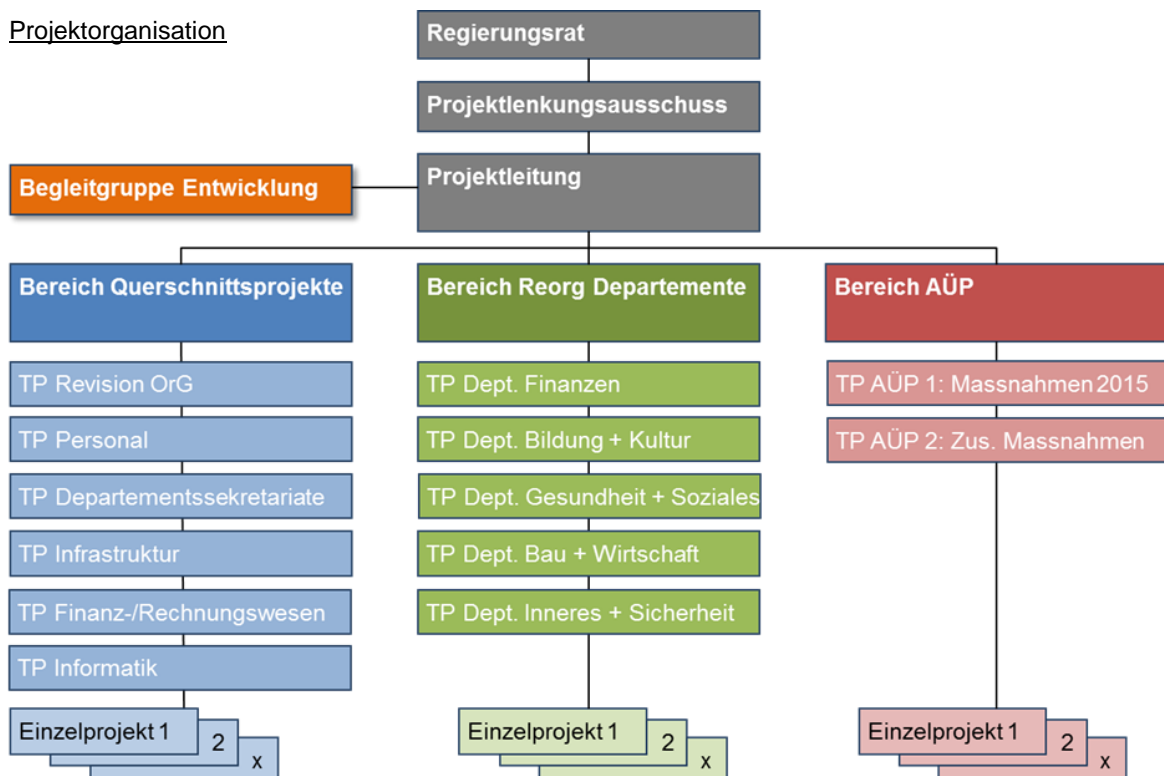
Projektorganisation

Regierungsrat

Projektlenkungsausschuss

Begleitgruppe Entwicklung

Projektleitung

Bereich Querschnittsprojekte

TP Revision OrG

TP Personal

TP Departementssekretariate

TP Infrastruktur

TP Finanz-/Rechnungswesen

TP Informatik

Einzelprojekt 1

2

x

Bereich Reorg Departemente

TP Dept. Finanzen

TP Dept. Bildung + Kultur

TP Dept. Gesundheit + Soziales

TP Dept. Bau + Wirtschaft

TP Dept. Inneres + Sicherheit

Einzelprojekt 1

2

x

Bereich AÜP

TP AÜP 1: Massnahmen 2015

TP AÜP 2: Zus. Massnahmen

Einzelprojekt 1

2

x